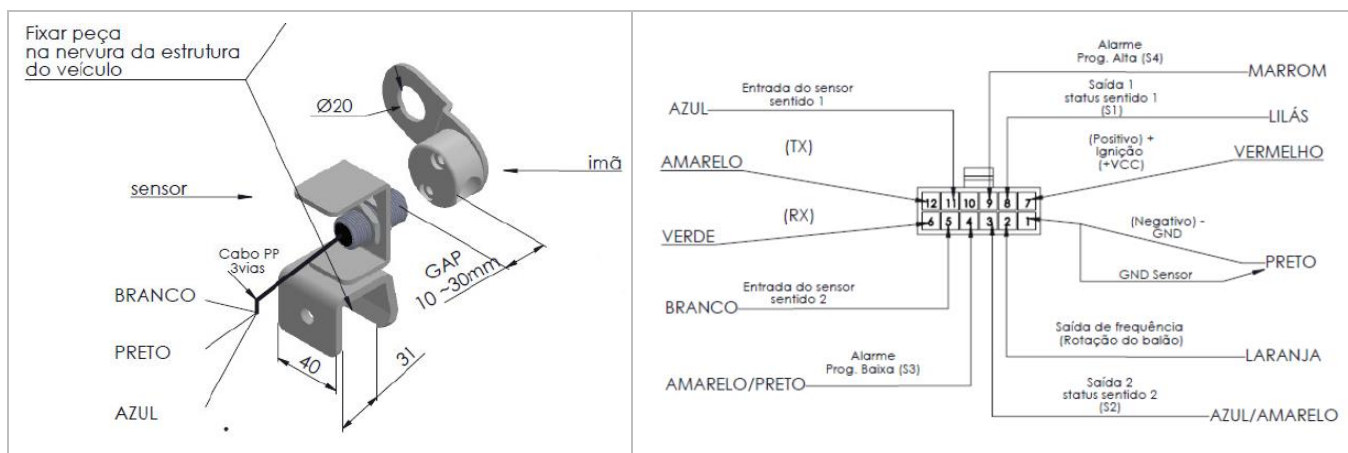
Fixar peça na nervura da estrutura do veículo

Ø20

imã

sensor

Cabo PP 3vias

GAP 10 ~30mm

BRANCO

PRETO

AZUL

40

31

Alarme Prog. Alta (S4)

MARROM

Entrada do sensor sentido 1

AZUL

Saída 1 status sentido 1 (S1)

LILÁS

(TX)

(Positivo) + Ignição (+VCC)

AMARELO

VERMELHO

12 11 10 9 8 7

6 5 4 3 2 1

(RX)

VERDE

(Negativo) - GND

PRETO

GND Sensor

Entrada do sensor sentido 2

BRANCO

Saída de frequência (Rotação do balão)

LARANJA

Alarme Prog. Baixa (S3)

AMARELO/PRETO

Saída 2 status sentido 2 (S2)

AZUL/AMARELO